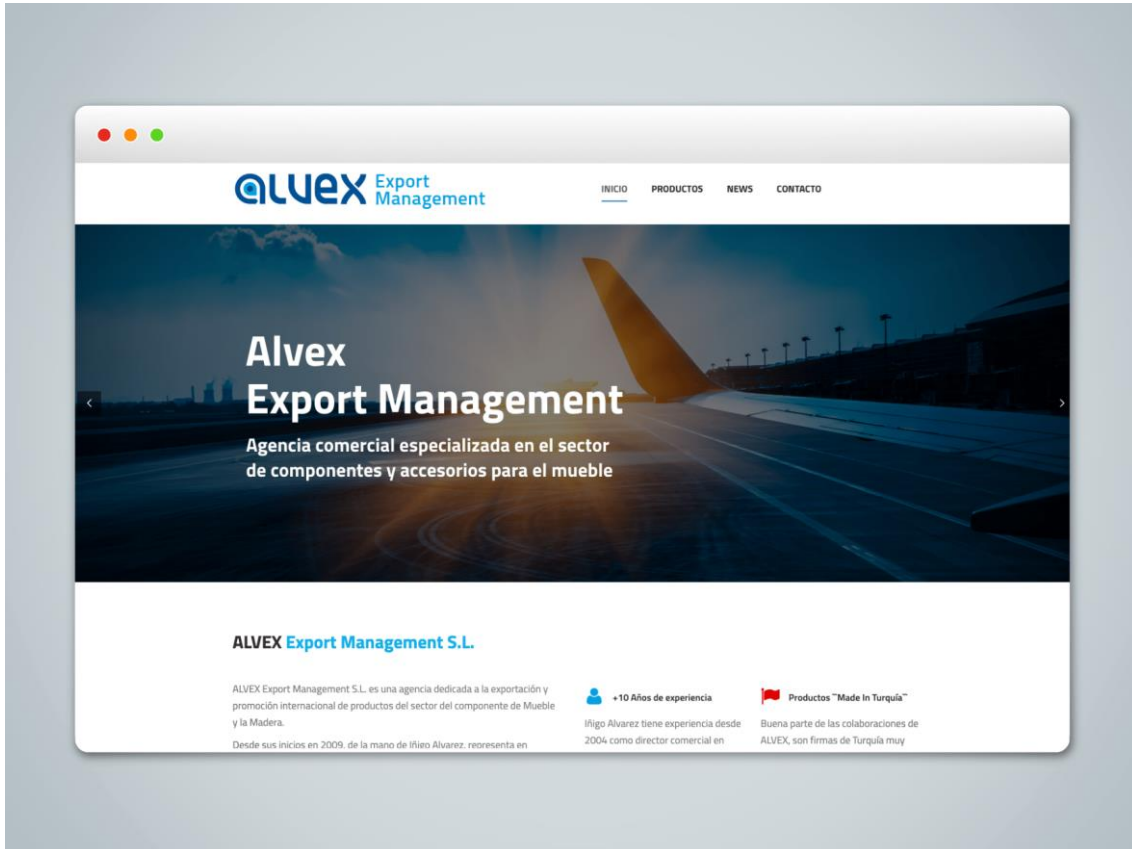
ALVEX Export Management

INICIO PRODUCTOS NEWS CONTACTO

Alvex
Export Management

Agencia comercial especializada en el sector de componentes y accesorios para el mueble

ALVEX Export Management S.L.

ALVEX Export Management S.L. es una agencia dedicada a la exportación y promoción internacional de productos del sector del componente de Mueble y la Madera.

Desde sus inicios en 2009, de la mano de Iñigo Alvarez, representa en

+10 Años de experiencia

Iñigo Alvarez tiene experiencia desde 2004 como director comercial en

Productos "Made In Turquía"

Buena parte de las colaboraciones de ALVEX, son firmas de Turquía muy